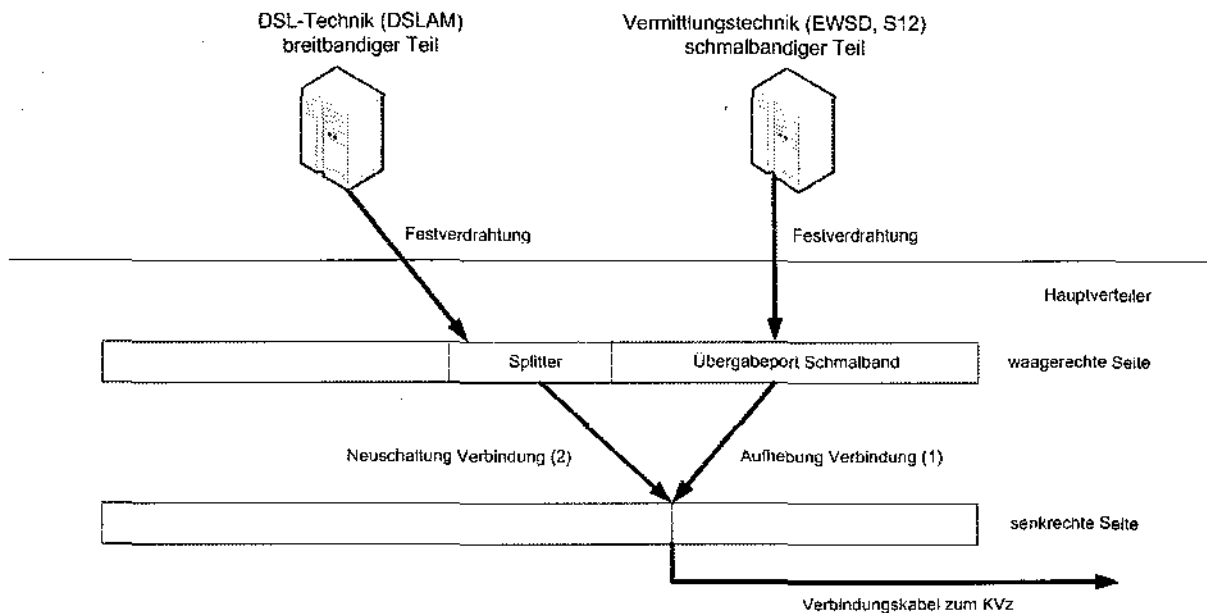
DSL-Technik (DSLAM)
breitbandiger Teil

Vermittlungstechnik (EWSD, S12)
schmalbandiger Teil

Festverdrahtung

Festverdrahtung

Hauptverteiler

Splitter

Übergabeport Schmalband

waagerechte Seite

Neuschaltung Verbindung (2)

Aufhebung Verbindung (1)

senkrechte Seite

Verbindungskabel zum KVz